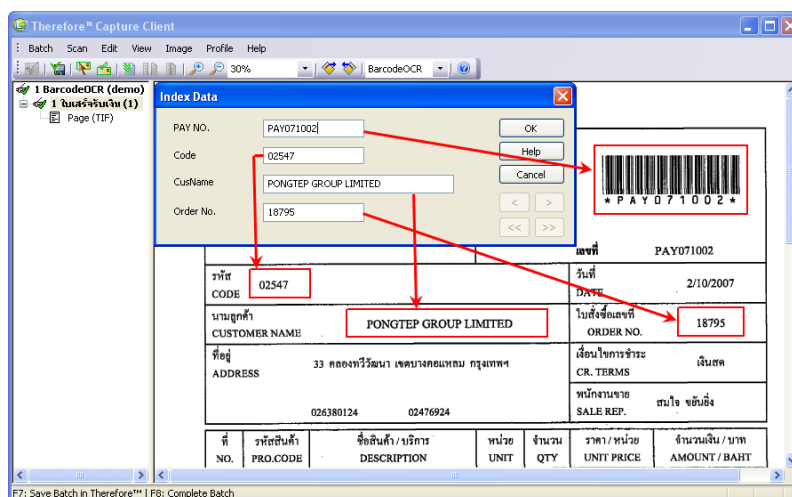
Therefore™ Capture Client

Batch Scan Edit View Image Profile Help

30% BarcodeOCR

1 BarcodeOCR (demo)
1 ใบเสร็จรับเงิน (1)
Page (TIF)

Index Data

PAY NO. PAY071002
Code 02547
CusName PONGTEP GROUP LIMITED
Order No. 18795

OK
Help
Cancel
<
>
<<
>>

*PAY071002*

เลขที่ PAY071002

รหัส
CODE
02547

วันที่
DATE
2/10/2007

นามลูกค้า
CUSTOMER NAME
PONGTEP GROUP LIMITED

ใบสั่งซื้อเลขที่
ORDER NO.
18795

ที่อยู่
ADDRESS
33 คลองทวีวัฒนา เขตบางกอกแหลม กรุงเทพฯ
026380124 02476924

เงื่อนไขการชำระ
CR. TERMS
เงินสด

พนักงานขาย
SALE REP.
สมใจ ขยันยิ่ง

| ที่ NO. | รหัสสินค้า PRO.CODE | ชื่อสินค้า / บริการ DESCRIPTION | หน่วย UNIT | จำนวน QTY | ราคา / หน่วย UNIT PRICE | จำนวนเงิน / บาท AMOUNT / BAHT |
|---|---|---|---|---|---|---|

F7: Save Batch in Therefore™ | F8: Complete Batch